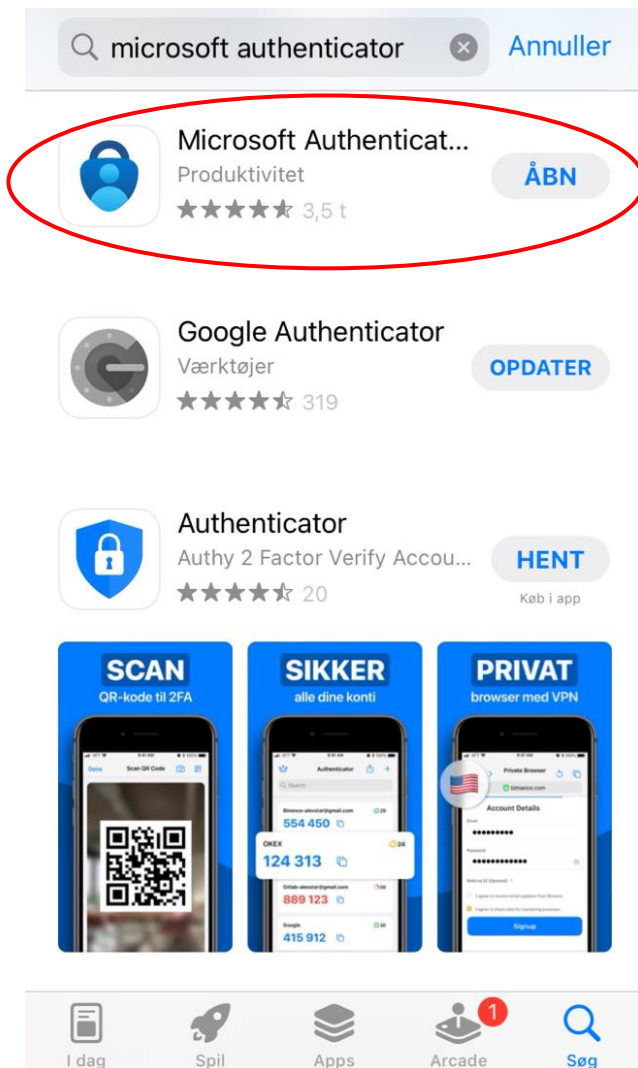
microsoft authenticator

Annuller

Microsoft Authenticat...
Produktivitet
3,5 t
ÅBN

Google Authenticator
Værktøjer
319
OPDATER

Authenticator
Authy 2 Factor Verify Accou...
20
HENT
Køb i app

SCAN
QR-kode til 2FA

Done
Scan QR Code

SIKKER
alle dine konti

Authenticator
554 450
OKEX
124 313
889 123
Google
415 912

PRIVAT
browser med VPN

Private Browser
Account Details
Signup

I dag
Spil
Apps
1
Arcade
Søg